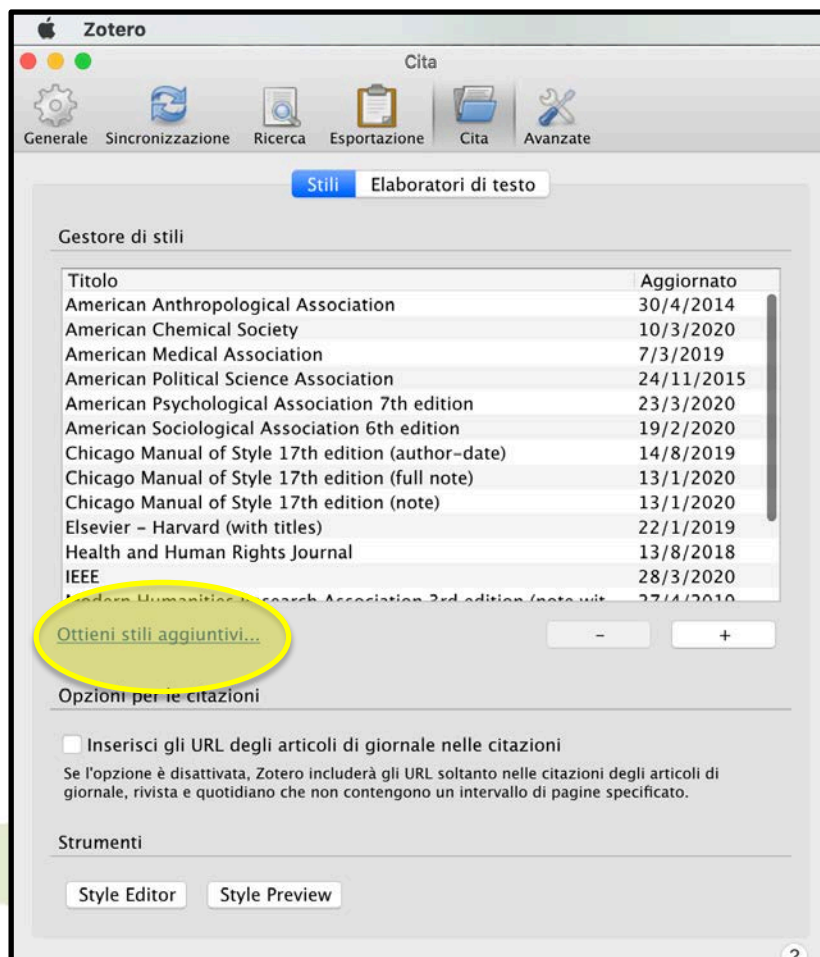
Zotero

Cita

Generale Sincronizzazione Ricerca Esportazione Cita Avanzate

Stili Elaboratori di testo

Gestore di stili

| Titolo | Aggiornato |
|---|---|
| American Anthropological Association | 30/4/2014 |
| American Chemical Society | 10/3/2020 |
| American Medical Association | 7/3/2019 |
| American Political Science Association | 24/11/2015 |
| American Psychological Association 7th edition | 23/3/2020 |
| American Sociological Association 6th edition | 19/2/2020 |
| Chicago Manual of Style 17th edition (author-date) | 14/8/2019 |
| Chicago Manual of Style 17th edition (full note) | 13/1/2020 |
| Chicago Manual of Style 17th edition (note) | 13/1/2020 |
| Elsevier - Harvard (with titles) | 22/1/2019 |
| Health and Human Rights Journal | 13/8/2018 |
| IEEE | 28/3/2020 |
| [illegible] | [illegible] |

Ottieni stili aggiuntivi...

-   +

Opzioni per le citazioni

Inserisci gli URL degli articoli di giornale nelle citazioni

Se l'opzione è disattivata, Zotero includerà gli URL soltanto nelle citazioni degli articoli di giornale, rivista e quotidiano che non contengono un intervallo di pagine specificato.

Strumenti

Style Editor   Style Preview

?